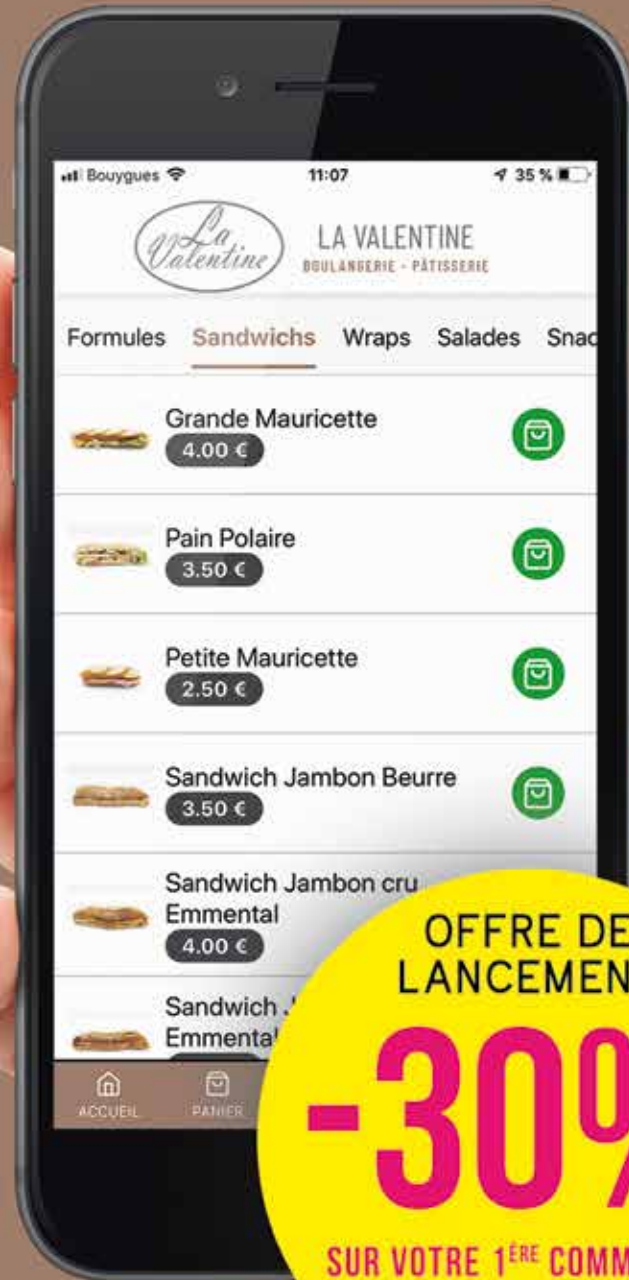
Bouygues 11:07 35 %

La Valentine

LA VALENTINE
BOULANGERIE - PÂTISSERIE

Formules Sandwichs Wraps Salades Snac

Grande Mauricette
4.00 €

Pain Polaire
3.50 €

Petite Mauricette
2.50 €

Sandwich Jambon Beurre
3.50 €

Sandwich Jambon cru Emmental
4.00 €

Sandwich J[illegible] Emmental

ACCUEIL PANIER

OFFRE DE LANCEMEN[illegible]

-30%

SUR VOTRE 1ÈRE COMM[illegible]